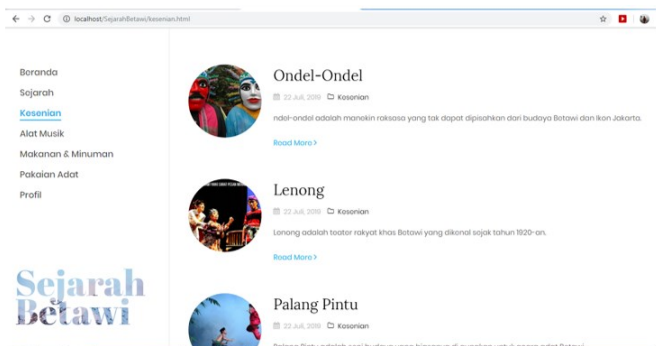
localhost/SejarahBetawi/kesenian.html

Beranda
Sejarah
Kesenian
Alat Musik
Makanan & Minuman
Pakaian Adat
Profil

Sejarah Betawi

Ondel-Ondel

22 Juli, 2019 Kesenian

ondel-ondel adalah manekin raksasa yang tak dapat dipisahkan dari budaya Betawi dan ikon Jakarta.

Read More >

Lenong

22 Juli, 2019 Kesenian

Lenong adalah teater rakyat khas Betawi yang dikenal sejak tahun 1920-an.

Read More >

Palang Pintu

22 Juli, 2019 Kesenian

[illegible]